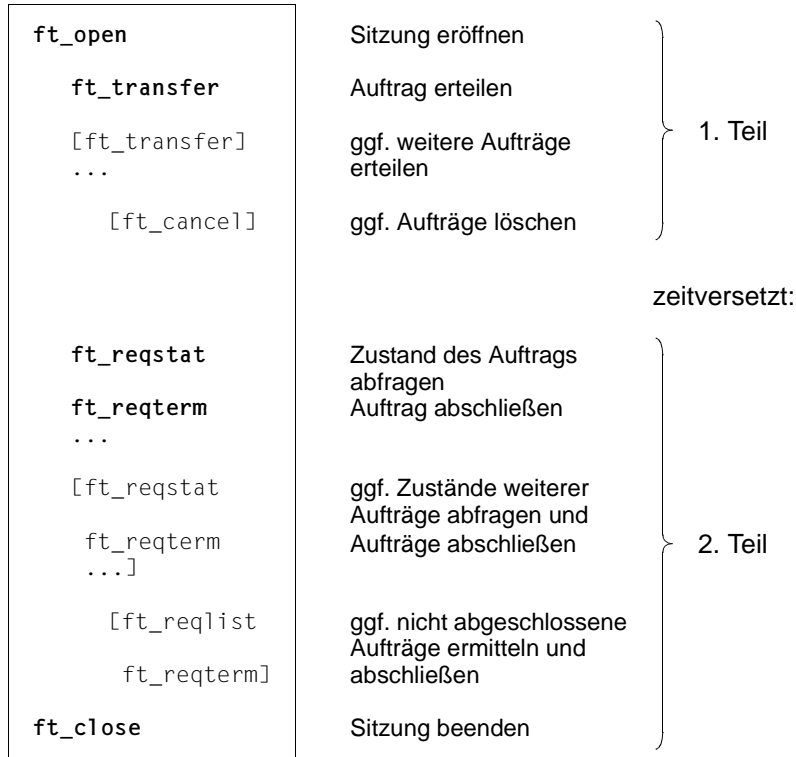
ft_open Sitzung eröffnen

ft_transfer Auftrag erteilen

[ft_transfer] ggf. weitere Aufträge erteilen
...

[ft_cancel] ggf. Aufträge löschen

1. Teil

zeitversetzt:

ft_reqstat Zustand des Auftrags abfragen

ft_reqterm Auftrag abschließen
...

[ft_reqstat ggf. Zustände weiterer Aufträge abfragen und

ft_reqterm Aufträge abschließen
...]

[ft_reqlist ggf. nicht abgeschlossene Aufträge ermitteln und

ft_reqterm] abschließen

ft_close Sitzung beenden

2. Teil